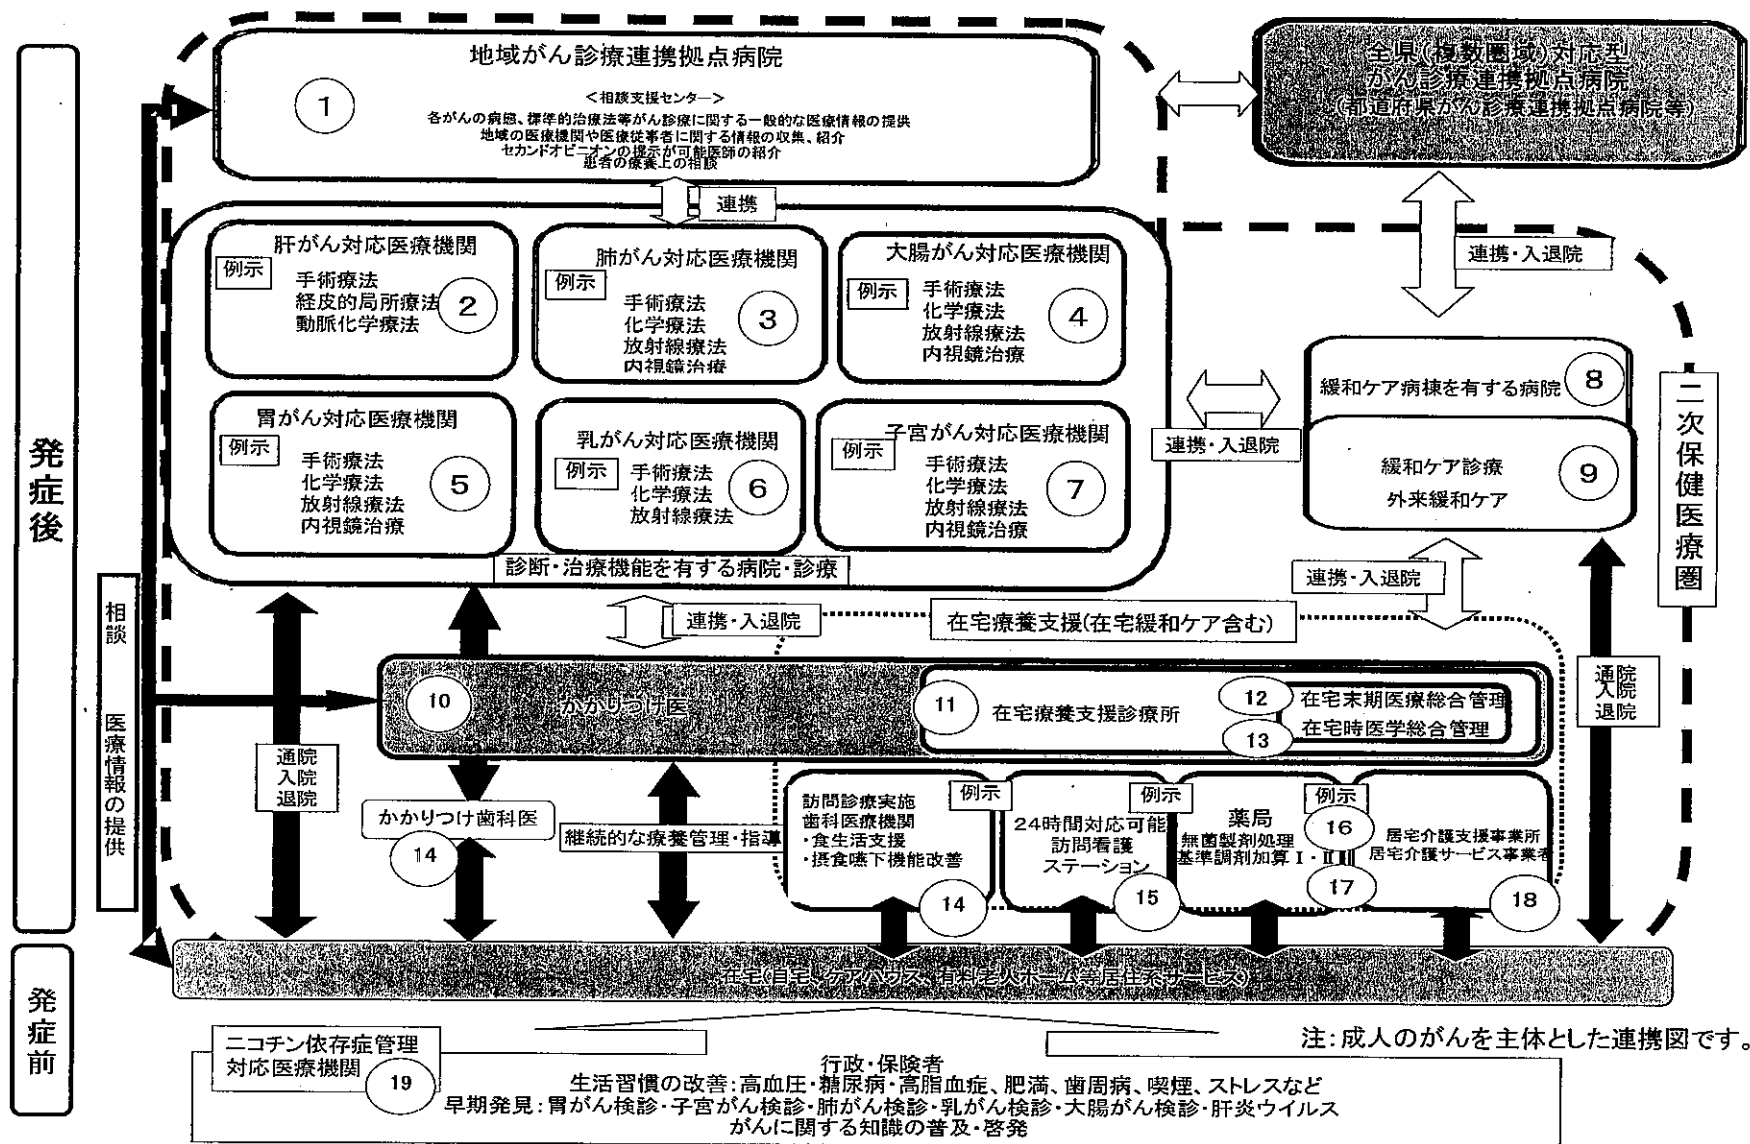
発症後

地域がん診療連携拠点病院

①

＜相談支援センター＞
各がんの病態、標準的治療法等がん診療に関する一般的な医療情報の提供
地域の医療機関や医療従事者に関する情報の収集、紹介
セカンドオピニオンの提示が可能医師の紹介
患者の療養上の相談

全県(複数圏域)対応型
がん診療連携拠点病院
(都道府県がん診療連携拠点病院等)

連携

連携・入退院

肝がん対応医療機関
例示
手術療法
経皮的局所療法
動脈化学療法
②

肺がん対応医療機関
例示
手術療法
化学療法
放射線療法
内視鏡治療
③

大腸がん対応医療機関
例示
手術療法
化学療法
放射線療法
内視鏡治療
④

胃がん対応医療機関
例示
手術療法
化学療法
放射線療法
内視鏡治療
⑤

乳がん対応医療機関
例示
手術療法
化学療法
放射線療法
⑥

子宮がん対応医療機関
例示
手術療法
化学療法
放射線療法
内視鏡治療
⑦

診断・治療機能を有する病院・診療

緩和ケア病棟を有する病院 ⑧

緩和ケア診療
外来緩和ケア
⑨

連携・入退院

二次保健医療圏

連携・入退院

相談
医療情報の提供

連携・入退院

在宅療養支援(在宅緩和ケア含む)

⑩ かかりつけ医

⑪ 在宅療養支援診療所
⑫ 在宅末期医療総合管理
⑬ 在宅時医学総合管理

通院
入院
退院

通院
入院
退院

かかりつけ歯科医
⑭

継続的な療養管理・指導

例示
訪問診療実施
歯科医療機関
・食生活支援
・摂食嚥下機能改善
⑭

例示
24時間対応可能
訪問看護
ステーション
⑮

例示
薬局
無菌製剤処理
基準調剤加算Ⅰ・Ⅱ
⑯
⑰

居宅介護支援事業所
居宅介護サービス事業者
⑱

在宅(自宅、ケアハウス、有料老人ホーム等居住系サービス)

発症前

ニコチン依存症管理
対応医療機関
⑲

注：成人のがんを主体とした連携図です。

行政・保険者
生活習慣の改善：高血圧・糖尿病・高脂血症、肥満、歯周病、喫煙、ストレスなど
早期発見：胃がん検診・子宮がん検診・肺がん検診・乳がん検診・大腸がん検診・肝炎ウイルス
がんに関する知識の普及・啓発